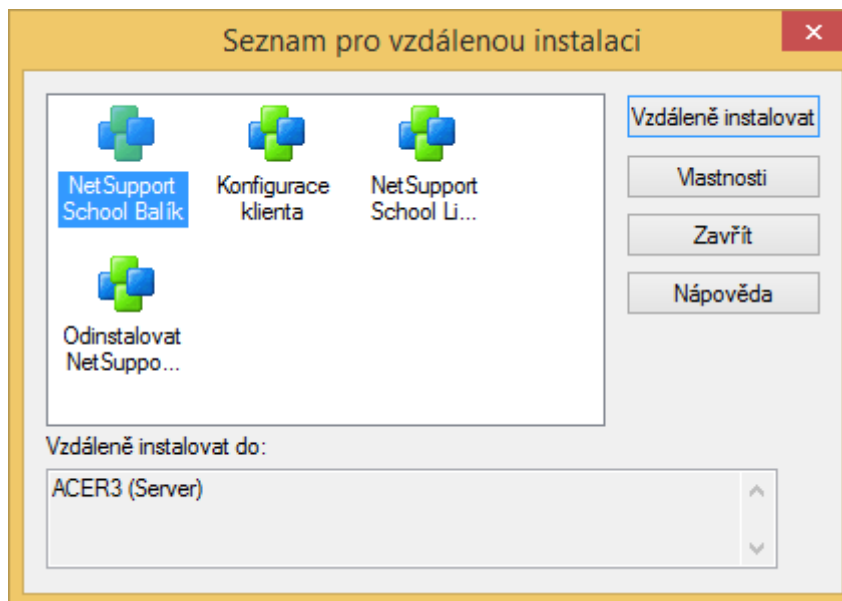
Seznam pro vzdálenou instalaci

NetSupport School Balík

Konfigurace klienta

NetSupport School Li...

Odinstalovat NetSuppo...

Vzdáleně instalovat

Vlastnosti

Zavřít

Nápověda

Vzdáleně instalovat do:

ACER3 (Server)